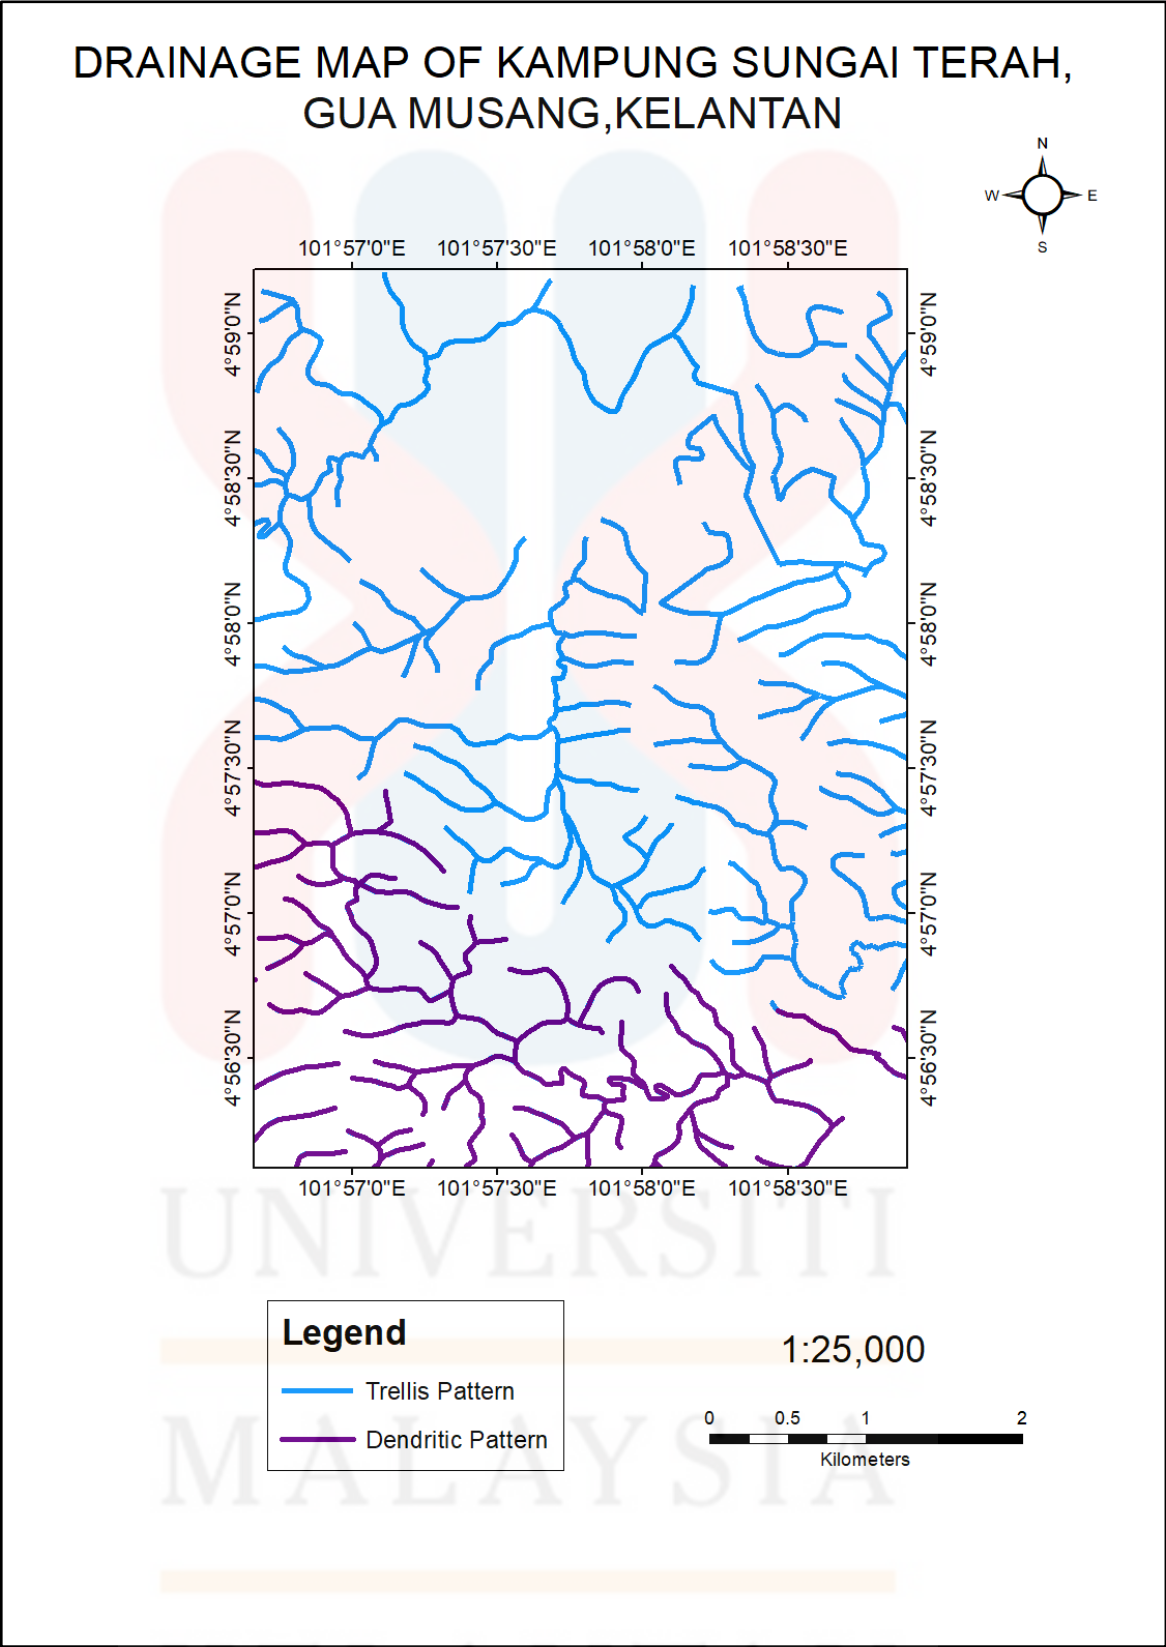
DRAINAGE MAP OF KAMPUNG SUNGAI TERAH, GUA MUSANG,KELANTAN

N
W E
S

101°57'0"E 101°57'30"E 101°58'0"E 101°58'30"E

4°59'0"N
4°58'30"N
4°58'0"N
4°57'30"N
4°57'0"N
4°56'30"N

4°59'0"N
4°58'30"N
4°58'0"N
4°57'30"N
4°57'0"N
4°56'30"N

101°57'0"E 101°57'30"E 101°58'0"E 101°58'30"E

UNIVERSITI MALAYSIA

Legend
Trellis Pattern
Dendritic Pattern

1:25,000

0 0.5 1 2
Kilometers